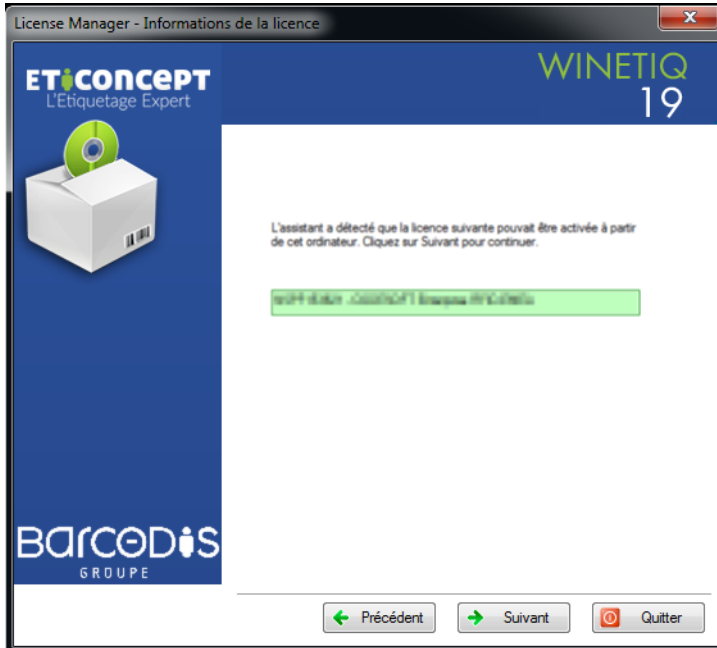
License Manager - Informations de la licence

ETICONCEPT
L'Etiquetage Expert

WINETIQ
19

L'assistant a détecté que la licence suivante pouvait être activée à partir de cet ordinateur. Cliquez sur Suivant pour continuer.

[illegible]

BARCODIS
GROUPE

Précédent
Suivant
Quitter